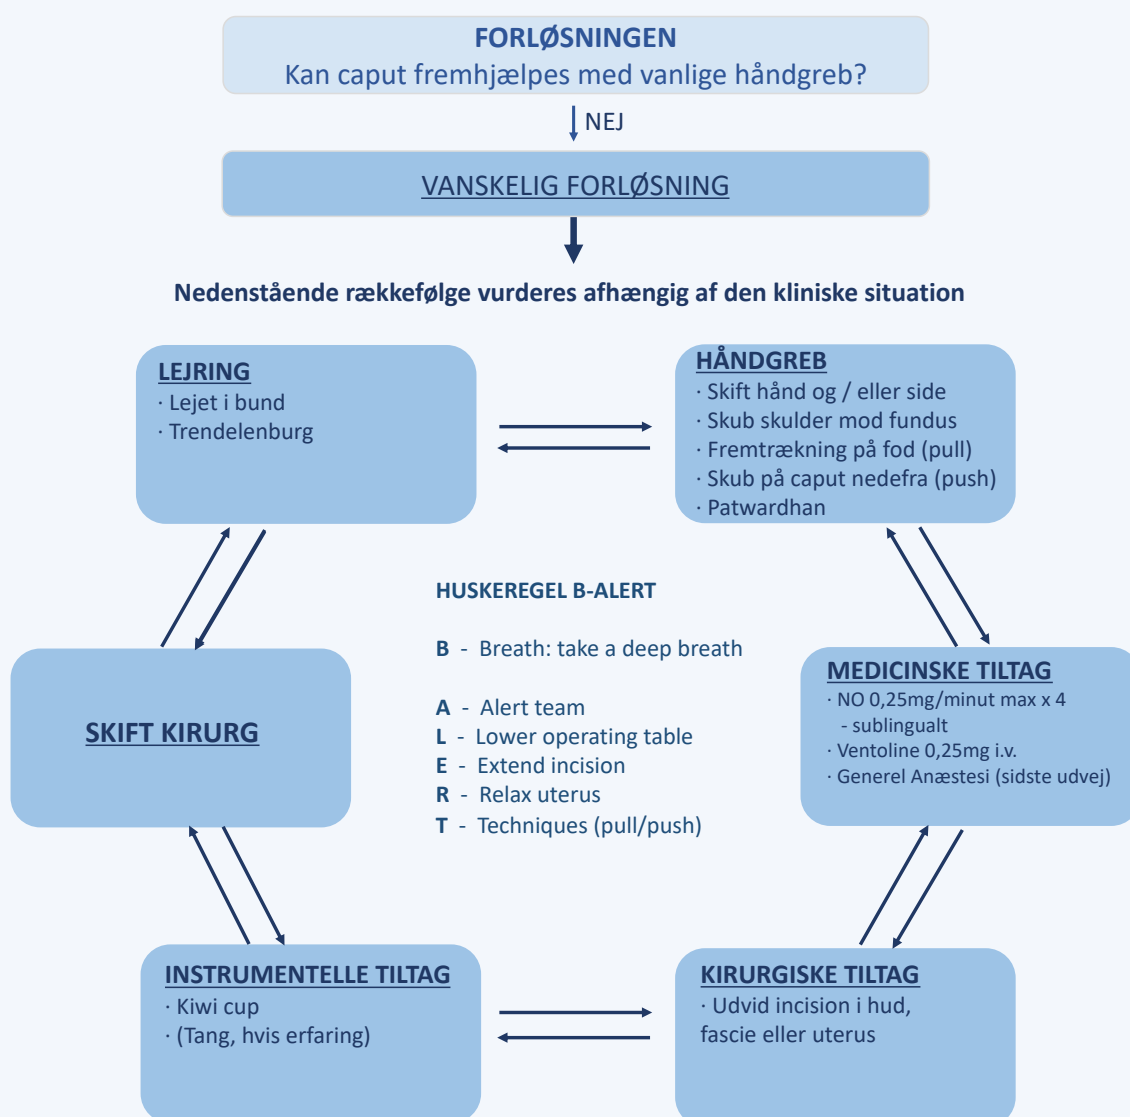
FORLØSNINGEN
Kan caput fremhjælpes med vanlige håndgreb?

NEJ

VANSKELIG FORLØSNING

Nedenstående rækkefølge vurderes afhængig af den kliniske situation

LEJRING
· Lejet i bund
· Trendelenburg

HÅNDGREB
· Skift hånd og / eller side
· Skub skulder mod fundus
· Fremtrækning på fod (pull)
· Skub på caput nedefra (push)
· Patwardhan

HUSKEREGEL B-ALERT

B - Breath: take a deep breath

A - Alert team
L - Lower operating table
E - Extend incision
R - Relax uterus
T - Techniques (pull/push)

SKIFT KIRURG

MEDICINSKE TILTAG
· NO 0,25mg/minut max x 4 - sublingualt
· Ventoline 0,25mg i.v.
· Generel Anæstesi (sidste udvej)

INSTRUMENTELLE TILTAG
· Kiwi cup
· (Tang, hvis erfaring)

KIRURGISKE TILTAG
· Udvid incision i hud, fascie eller uterus